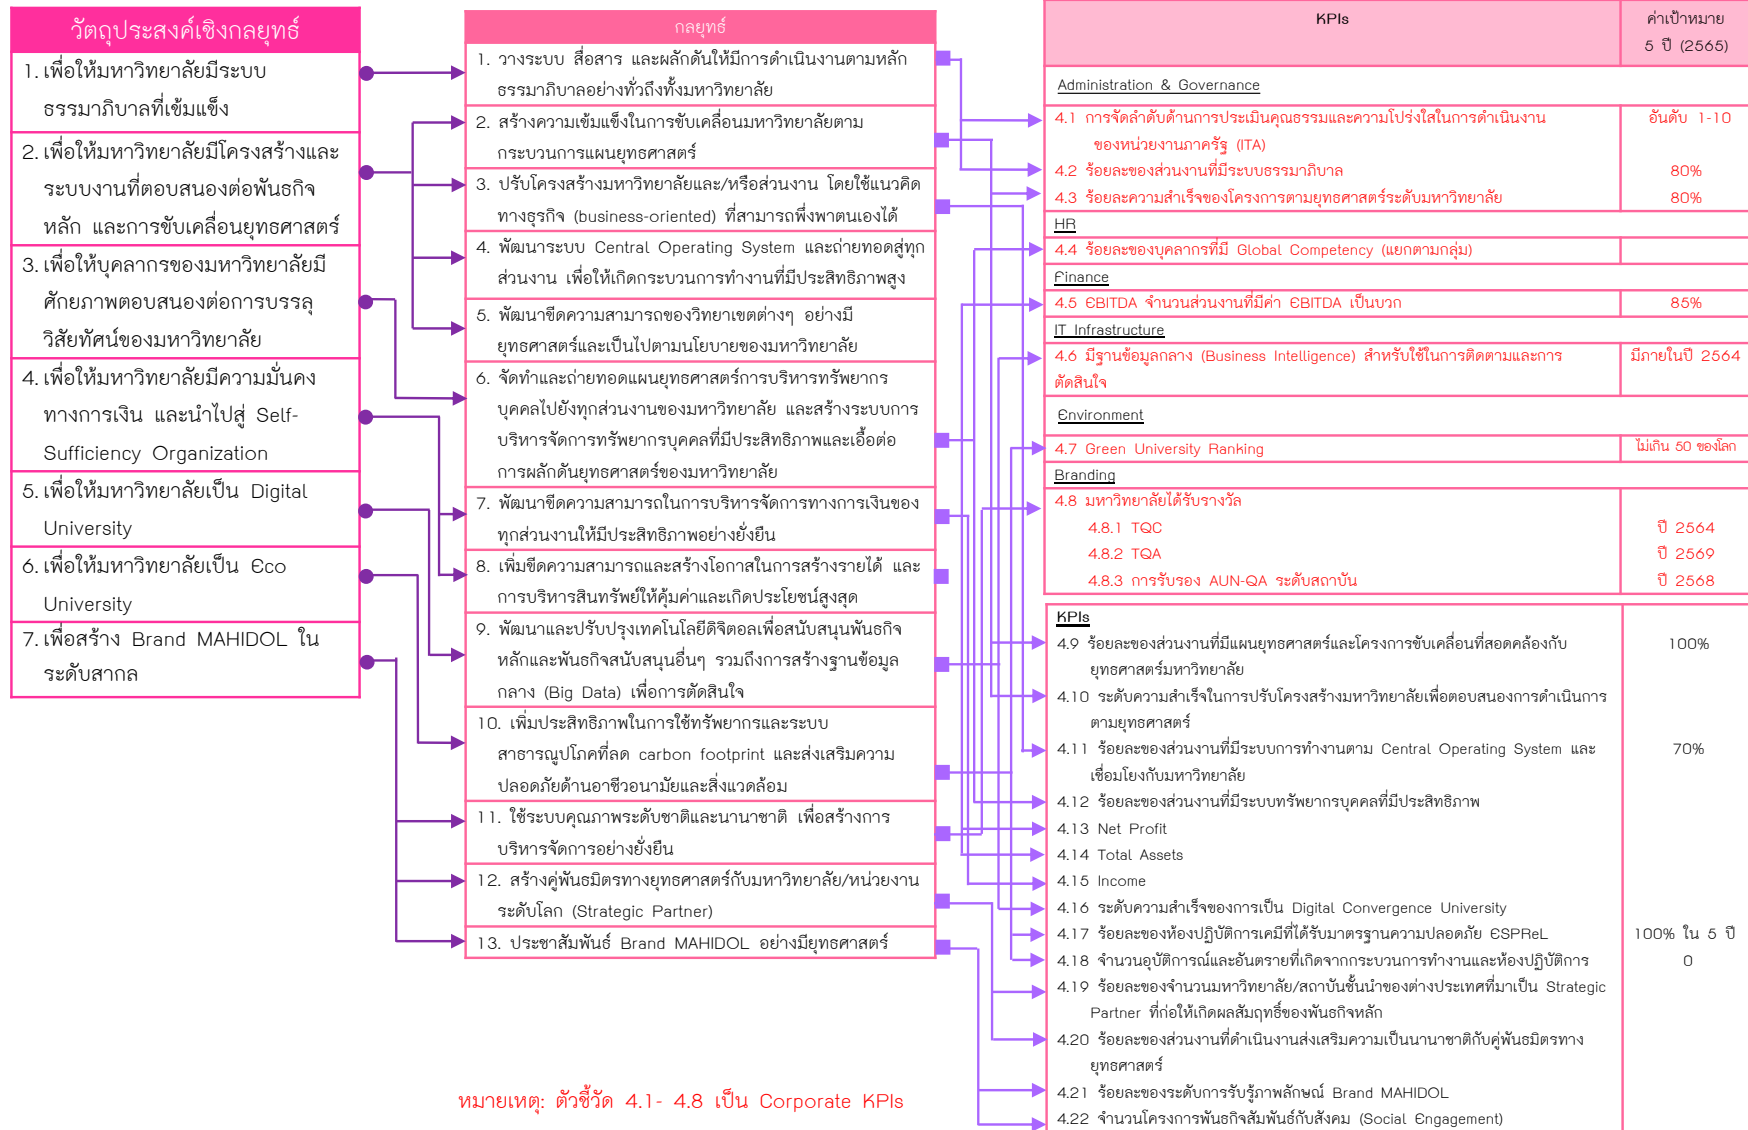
วัตถุประสงค์เชิงกลยุทธ์

1. เพื่อให้มหาวิทยาลัยมีระบบธรรมาภิบาลที่เข้มแข็ง

2. เพื่อให้มหาวิทยาลัยมีโครงสร้างและระบบงานที่ตอบสนองต่อพันธกิจหลัก และการขับเคลื่อนยุทธศาสตร์

3. เพื่อให้บุคลากรของมหาวิทยาลัยมีศักยภาพตอบสนองต่อการบรรลุวิสัยทัศน์ของมหาวิทยาลัย

4. เพื่อให้มหาวิทยาลัยมีความมั่นคงทางการเงิน และนำไปสู่ Self-Sufficiency Organization

5. เพื่อให้มหาวิทยาลัยเป็น Digital University

6. เพื่อให้มหาวิทยาลัยเป็น Eco University

7. เพื่อสร้าง Brand MAHIDOL ในระดับสากล

กลยุทธ์

1. วางระบบ สื่อสาร และผลักดันให้มีการดำเนินงานตามหลักธรรมาภิบาลอย่างทั่วถึงทั้งมหาวิทยาลัย

2. สร้างความเข้มแข็งในการขับเคลื่อนมหาวิทยาลัยตามกระบวนการแผนยุทธศาสตร์

3. ปรับโครงสร้างมหาวิทยาลัยและ/หรือส่วนงาน โดยใช้แนวคิดทางธุรกิจ (business-oriented) ที่สามารถพึ่งพาตนเองได้

4. พัฒนาระบบ Central Operating System และถ่ายทอดสู่ทุกส่วนงาน เพื่อให้เกิดกระบวนการทำงานที่มีประสิทธิภาพสูง

5. พัฒนาขีดความสามารถของวิทยาเขตต่างๆ อย่างมียุทธศาสตร์และเป็นไปตามนโยบายของมหาวิทยาลัย

6. จัดทำและถ่ายทอดแผนยุทธศาสตร์การบริหารทรัพยากรบุคคลไปยังทุกส่วนงานของมหาวิทยาลัย และสร้างระบบการบริหารจัดการทรัพยากรบุคคลที่มีประสิทธิภาพและเอื้อต่อการผลักดันยุทธศาสตร์ของมหาวิทยาลัย

7. พัฒนาขีดความสามารถในการบริหารจัดการทางการเงินของทุกส่วนงานให้มีประสิทธิภาพอย่างยั่งยืน

8. เพิ่มขีดความสามารถและสร้างโอกาสในการสร้างรายได้ และการบริหารสินทรัพย์ให้คุ้มค่าและเกิดประโยชน์สูงสุด

9. พัฒนาและปรับปรุงเทคโนโลยีดิจิตอลเพื่อสนับสนุนพันธกิจหลักและพันธกิจสนับสนุนอื่นๆ รวมถึงการสร้างฐานข้อมูลกลาง (Big Data) เพื่อการตัดสินใจ

10. เพิ่มประสิทธิภาพในการใช้ทรัพยากรและระบบสาธารณูปโภคที่ลด carbon footprint และส่งเสริมความปลอดภัยด้านอาชีวอนามัยและสิ่งแวดล้อม

11. ใช้ระบบคุณภาพระดับชาติและนานาชาติ เพื่อสร้างการบริหารจัดการอย่างยั่งยืน

12. สร้างคู่พันธมิตรทางยุทธศาสตร์กับมหาวิทยาลัย/หน่วยงานระดับโลก (Strategic Partner)

13. ประชาสัมพันธ์ Brand MAHIDOL อย่างมียุทธศาสตร์

| KPIs | ค่าเป้าหมาย 5 ปี (2565) |
|---|---|
| Administration & Governance | |
| 4.1 การจัดลำดับด้านการประเมินคุณธรรมและความโปร่งใสในการดำเนินงานของหน่วยงานภาครัฐ (ITA) | อันดับ 1-10 |
| 4.2 ร้อยละของส่วนงานที่มีระบบธรรมาภิบาล | 80% |
| 4.3 ร้อยละความสำเร็จของโครงการตามยุทธศาสตร์ระดับมหาวิทยาลัย | 80% |
| HR | |
| 4.4 ร้อยละของบุคลากรที่มี Global Competency (แยกตามกลุ่ม) | |
| Finance | |
| 4.5 EBITDA จำนวนส่วนงานที่มีค่า EBITDA เป็นบวก | 85% |
| IT Infrastructure | |
| 4.6 มีฐานข้อมูลกลาง (Business Intelligence) สำหรับใช้ในการติดตามและการตัดสินใจ | มีภายในปี 2564 |
| Environment | |
| 4.7 Green University Ranking | ไม่เกิน 50 ของโลก |
| Branding | |
| 4.8 มหาวิทยาลัยได้รับรางวัล | |
| 4.8.1 TQC | ปี 2564 |
| 4.8.2 TQA | ปี 2569 |
| 4.8.3 การรับรอง AUN-QA ระดับสถาบัน | ปี 2568 |

| KPIs | |
|---|---|
| 4.9 ร้อยละของส่วนงานที่มีแผนยุทธศาสตร์และโครงการขับเคลื่อนที่สอดคล้องกับยุทธศาสตร์มหาวิทยาลัย | 100% |
| 4.10 ระดับความสำเร็จในการปรับโครงสร้างมหาวิทยาลัยเพื่อตอบสนองการดำเนินการตามยุทธศาสตร์ | |
| 4.11 ร้อยละของส่วนงานที่มีระบบการทำงานตาม Central Operating System และเชื่อมโยงกับมหาวิทยาลัย | 70% |
| 4.12 ร้อยละของส่วนงานที่มีระบบทรัพยากรบุคคลที่มีประสิทธิภาพ | |
| 4.13 Net Profit | |
| 4.14 Total Assets | |
| 4.15 Income | |
| 4.16 ระดับความสำเร็จของการเป็น Digital Convergence University | |
| 4.17 ร้อยละของห้องปฏิบัติการเคมีที่ได้รับมาตรฐานความปลอดภัย ESPReL | 100% ใน 5 ปี |
| 4.18 จำนวนอุบัติการณ์และอันตรายที่เกิดจากกระบวนการทำงานและห้องปฏิบัติการ | 0 |
| 4.19 ร้อยละของจำนวนมหาวิทยาลัย/สถาบันชั้นนำของต่างประเทศที่มาเป็น Strategic Partner ที่ก่อให้เกิดผลสัมฤทธิ์ของพันธกิจหลัก | |
| 4.20 ร้อยละของส่วนงานที่ดำเนินงานส่งเสริมความเป็นนานาชาติกับคู่พันธมิตรทางยุทธศาสตร์ | |
| 4.21 ร้อยละของระดับการรับรู้ภาพลักษณ์ Brand MAHIDOL | |
| 4.22 จำนวนโครงการพันธกิจสัมพันธ์กับสังคม (Social Engagement) | |

หมายเหตุ: ตัวชี้วัด 4.1- 4.8 เป็น Corporate KPIs